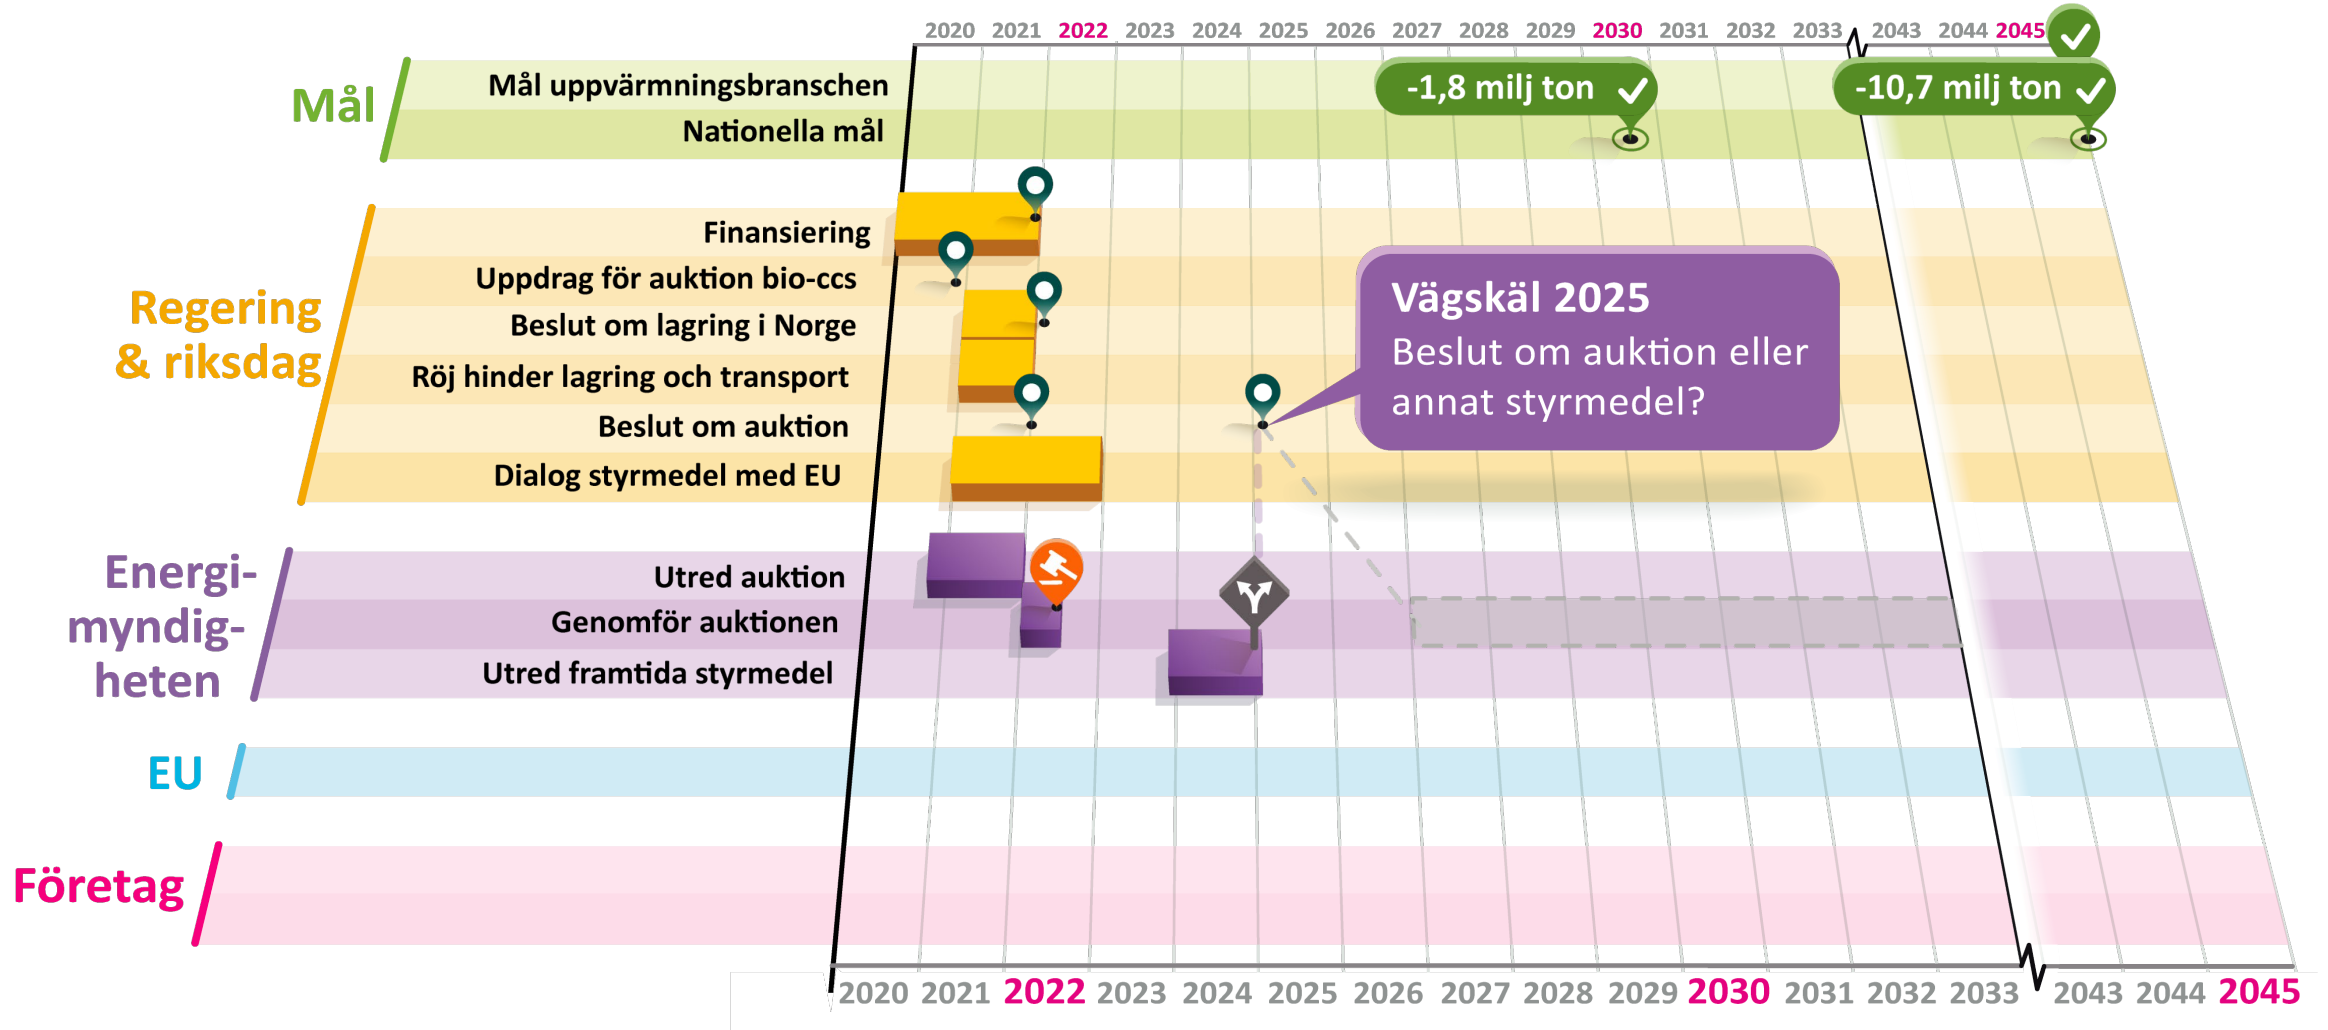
2020 2021 2022 2023 2024 2025 2026 2027 2028 2029 2030 2031 2032 2033 2043 2044 2045

Mål
Mål uppvärmningsbranschen
Nationella mål
-1,8 milj ton
-10,7 milj ton

Regering & riksdag
Finansiering
Uppdrag för auktion bio-ccs
Beslut om lagring i Norge
Röj hinder lagring och transport
Beslut om auktion
Dialog styrmedel med EU

Vägskäl 2025
Beslut om auktion eller annat styrmedel?

Energi-myndig-heten
Utred auktion
Genomför auktionen
Utred framtida styrmedel

EU

Företag

2020 2021 2022 2023 2024 2025 2026 2027 2028 2029 2030 2031 2032 2033 2043 2044 2045